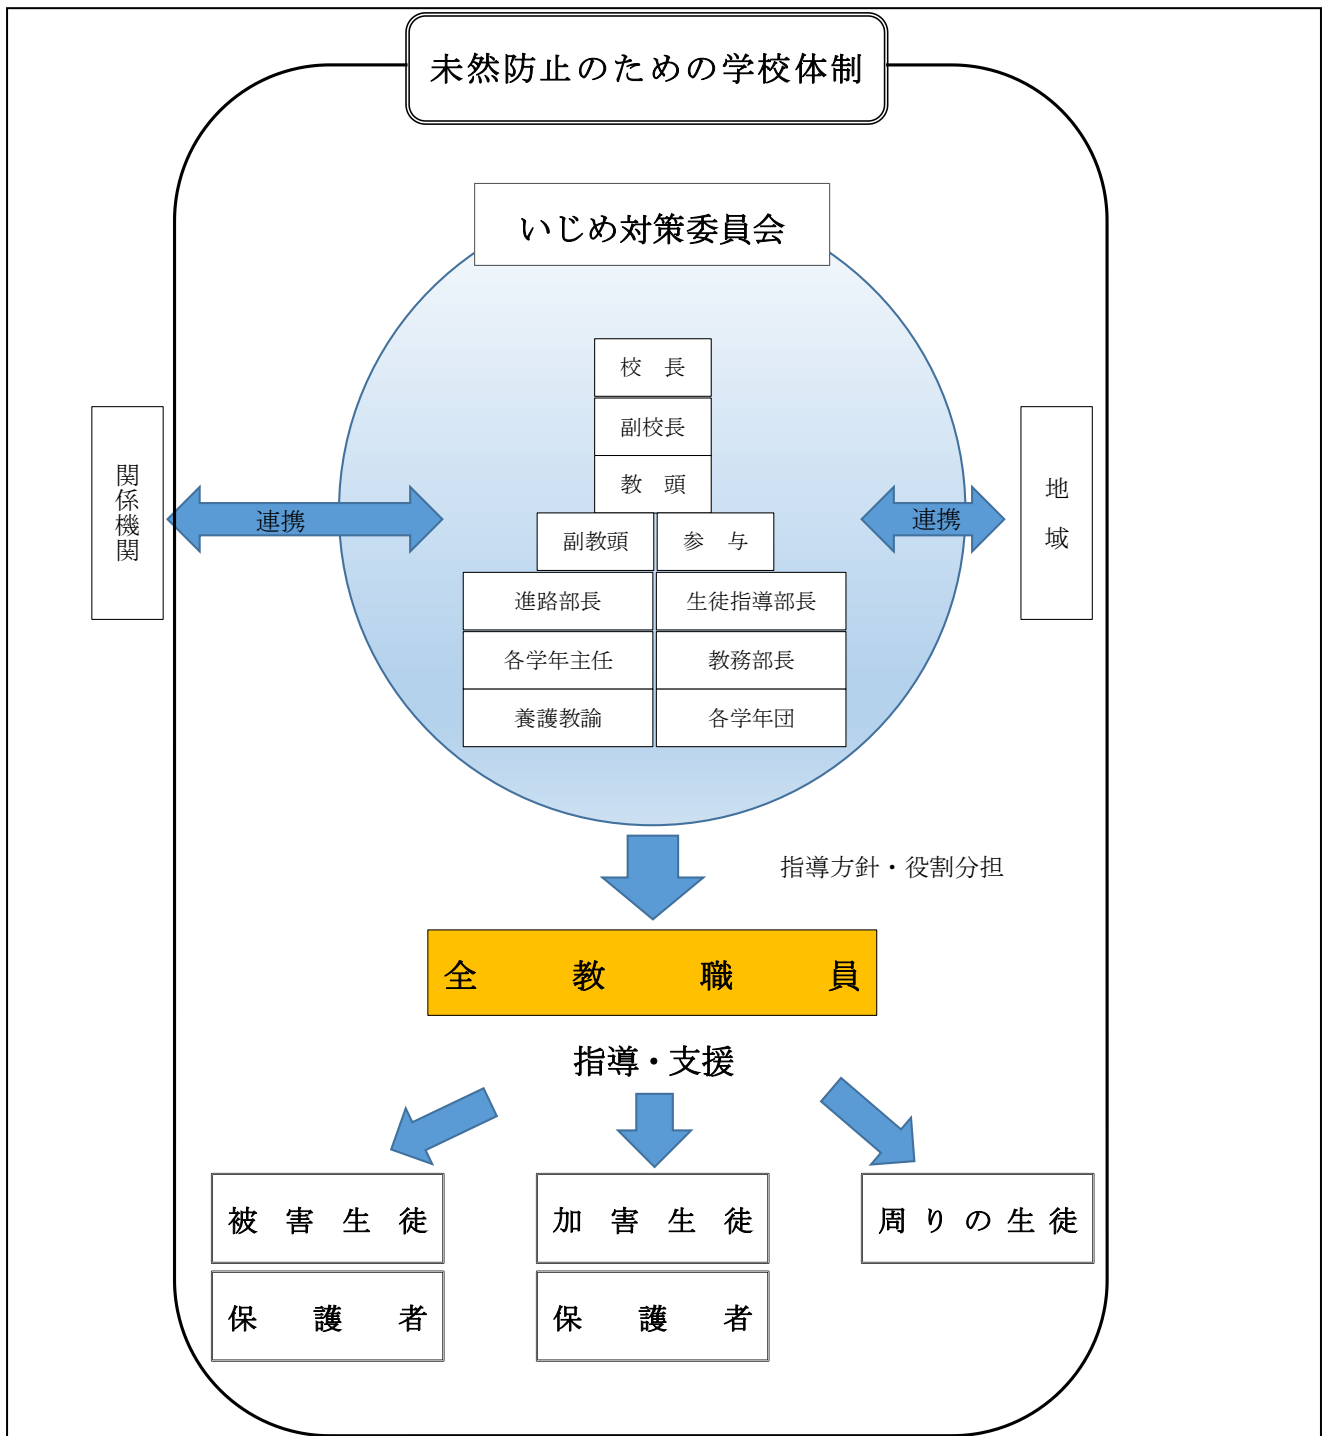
未然防止のための学校体制

いじめ対策委員会

関係機関

連携

校 長

副校長

教 頭

副教頭

参 与

進路部長

生徒指導部長

各学年主任

教務部長

養護教諭

各学年団

連携

地域

指導方針・役割分担

全 教 職 員

指導・支援

被 害 生 徒

保 護 者

加 害 生 徒

保 護 者

周 り の 生 徒